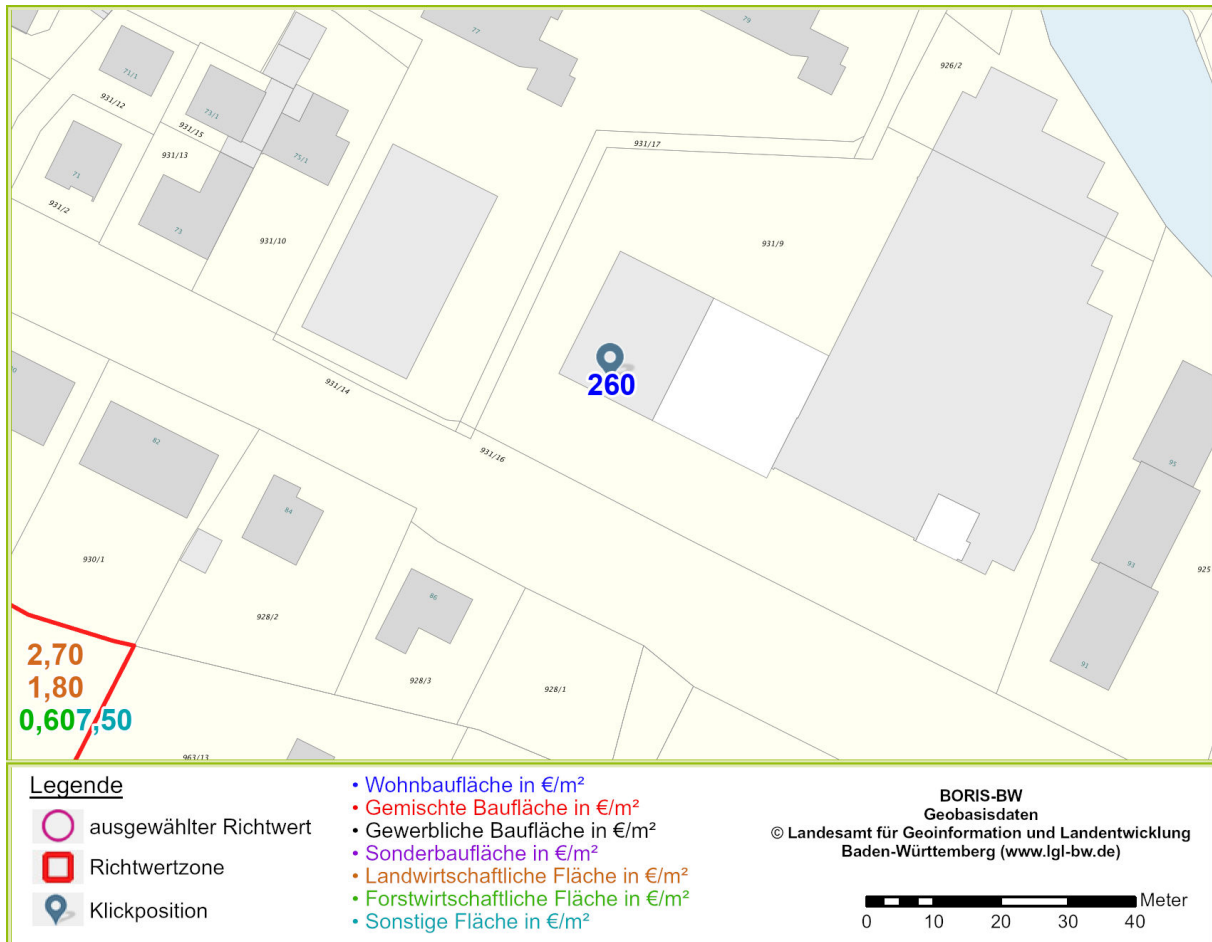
77
79
926/2
71/1
931/12
73/1
931/15
75/1
931/13
931/17
71
931/2
73
931/10
931/9
260
931/14
931/16
82
95
84
930/1
93
925
86
928/2
2,70
1,80
0,607,50
928/3
928/1
91
963/13

Legende
ausgewählter Richtwert
Richtwertzone
Klickposition

• Wohnbaufläche in €/m²
• Gemischte Baufläche in €/m²
• Gewerbliche Baufläche in €/m²
• Sonderbaufläche in €/m²
• Landwirtschaftliche Fläche in €/m²
• Forstwirtschaftliche Fläche in €/m²
• Sonstige Fläche in €/m²

BORIS-BW
Geobasisdaten
© Landesamt für Geoinformation und Landentwicklung
Baden-Württemberg (www.lgl-bw.de)

Meter
0 10 20 30 40